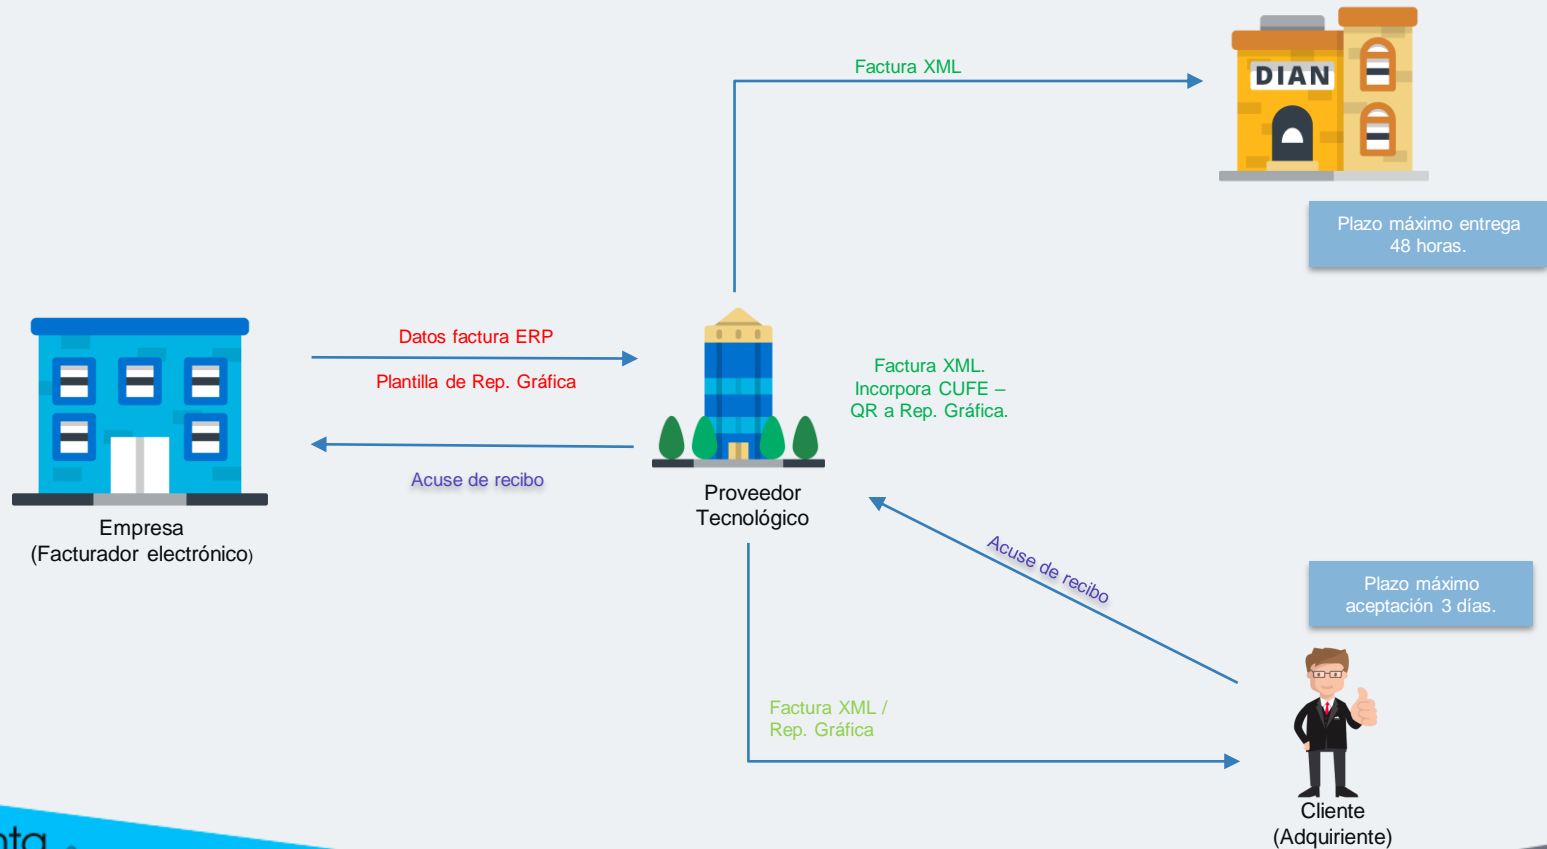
Factura XML

DIAN

Plazo máximo entrega 48 horas.

Datos factura ERP

Plantilla de Rep. Gráfica

Acuse de recibo

Empresa
(Facturador electrónico)

Proveedor Tecnológico

Factura XML. Incorpora CUFE – QR a Rep. Gráfica.

Acuse de recibo

Plazo máximo aceptación 3 días.

Factura XML / Rep. Gráfica

Cliente
(Adquiriente)

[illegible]